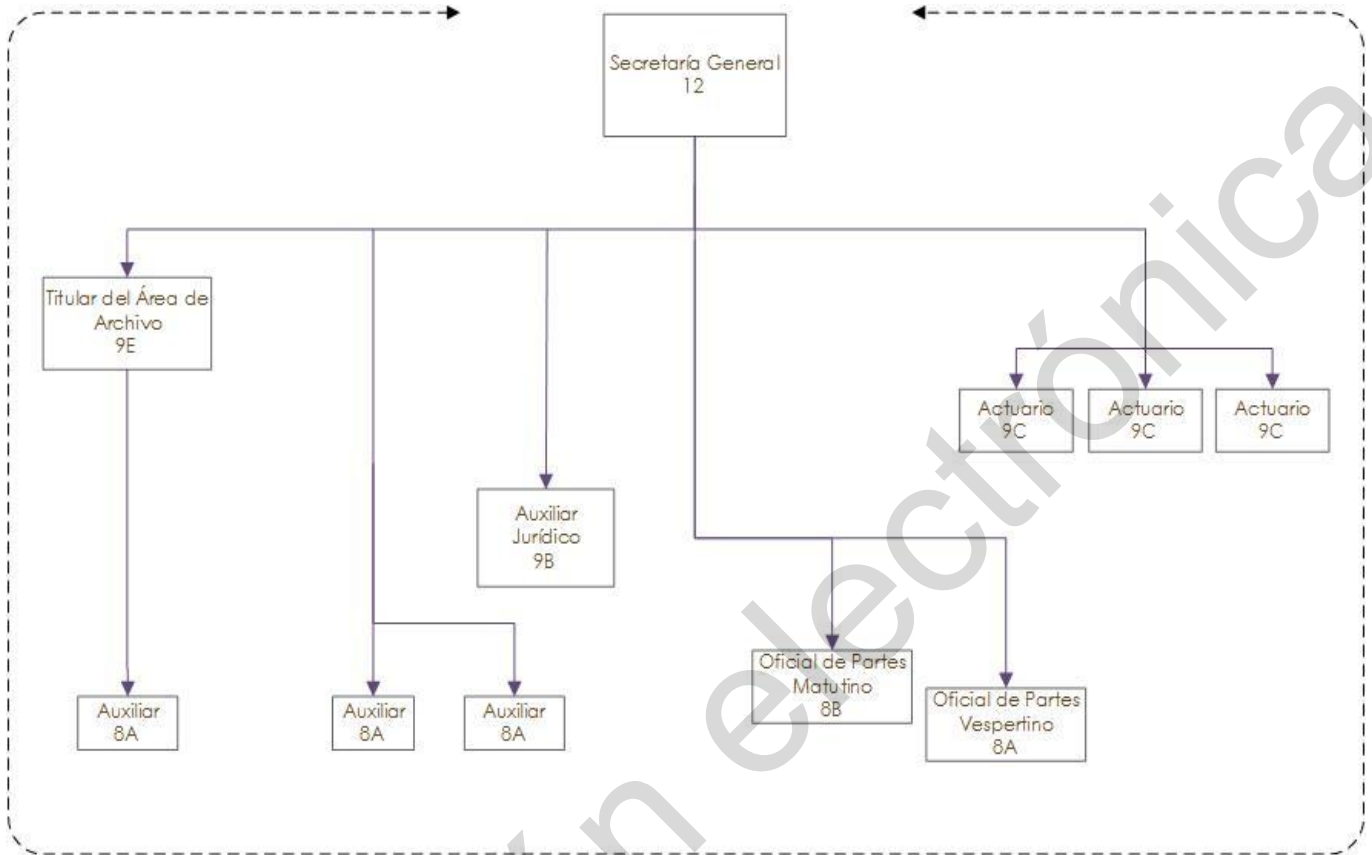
Secretaría General
12

Titular del Área de Archivo
9E

Actuario
9C

Actuario
9C

Actuario
9C

Auxiliar Jurídico
9B

Oficial de Partes Matutino
8B

Oficial de Partes Vespertino
8A

Auxiliar
8A

Auxiliar
8A

Auxiliar
8A

ón electrónica